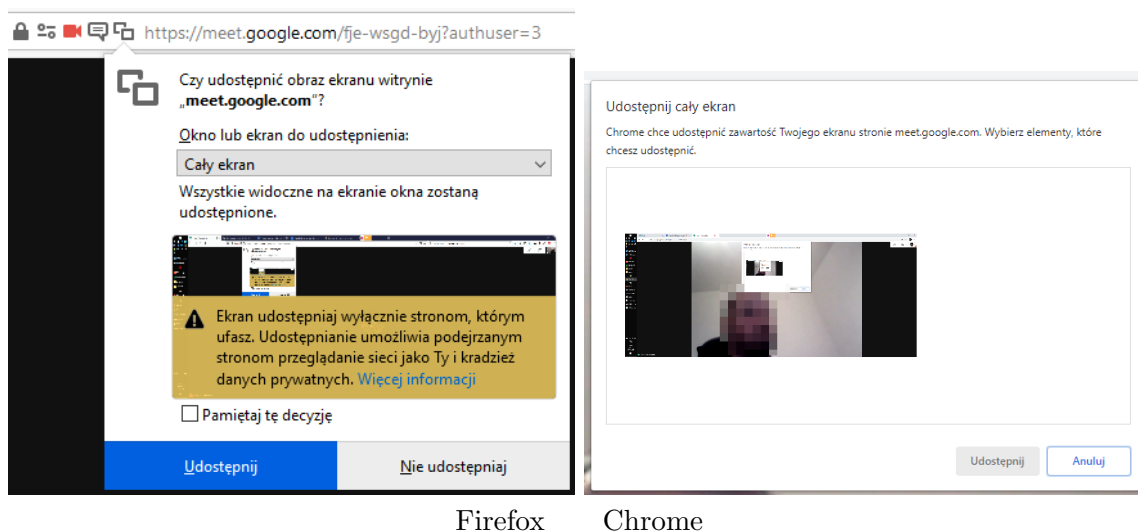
https://meet.google.com/fje-wsgd-byj?authuser=3

Czy udostępnić obraz ekranu witrynie „meet.google.com"?

Okno lub ekran do udostępnienia:

Cały ekran

Wszystkie widoczne na ekranie okna zostaną udostępnione.

Ekran udostępniaj wyłącznie stronom, którym ufasz. Udostępnianie umożliwia podejrzanym stronom przeglądanie sieci jako Ty i kradzież danych prywatnych. Więcej informacji

Pamiętaj tę decyzję

Udostępnij

Nie udostępniaj

Udostępnij cały ekran

Chrome chce udostępnić zawartość Twojego ekranu stronie meet.google.com. Wybierz elementy, które chcesz udostępnić.

Udostępnij

Anuluj

Firefox

Chrome